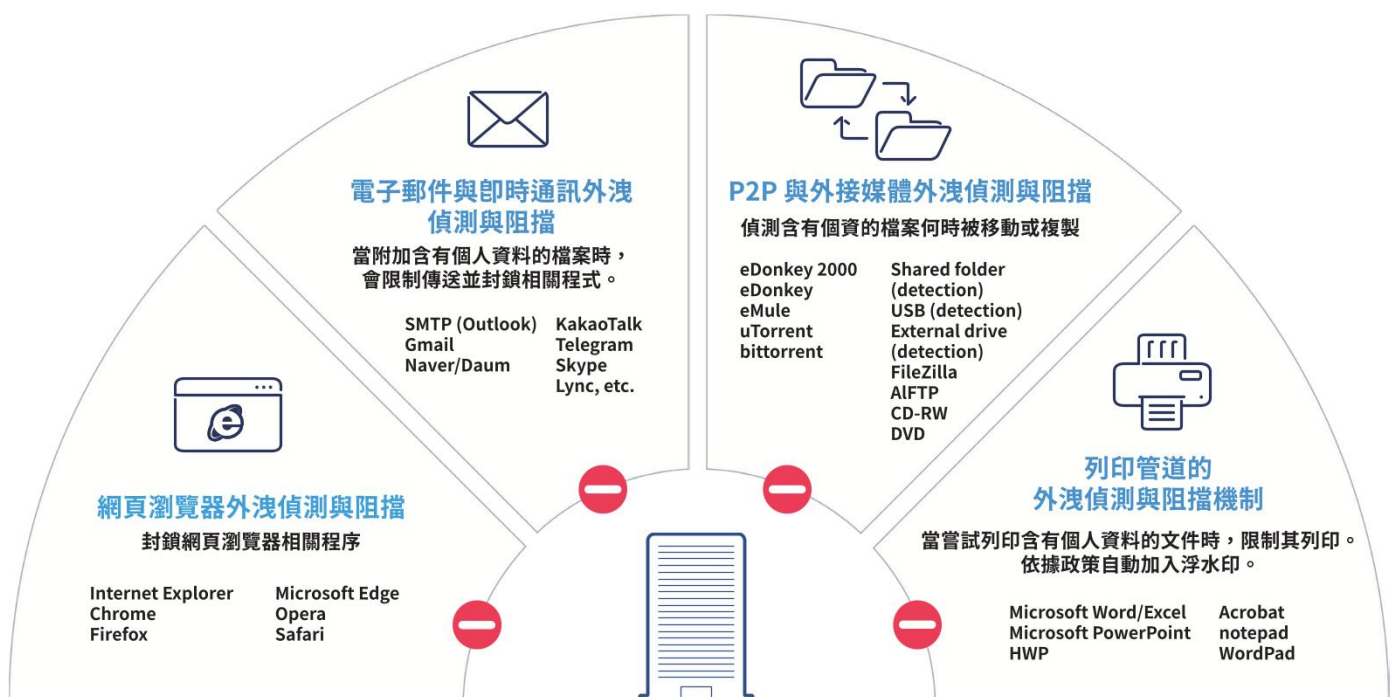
電子郵件與即時通訊外洩偵測與阻擋

當附加含有個人資料的檔案時，會限制傳送並封鎖相關程式。

SMTP (Outlook)
Gmail
Naver/Daum

KakaoTalk
Telegram
Skype
Lync, etc.

P2P 與外接媒體外洩偵測與阻擋

偵測含有個資的檔案何時被移動或複製

eDonkey 2000
eDonkey
eMule
uTorrent
bittorrent

Shared folder (detection)
USB (detection)
External drive (detection)
FileZilla
AlFTP
CD-RW
DVD

網頁瀏覽器外洩偵測與阻擋

封鎖網頁瀏覽器相關程序

Internet Explorer
Chrome
Firefox

Microsoft Edge
Opera
Safari

列印管道的外洩偵測與阻擋機制

當嘗試列印含有個人資料的文件時，限制其列印。依據政策自動加入浮水印。

Microsoft Word/Excel
Microsoft PowerPoint
HWP

Acrobat
notepad
WordPad